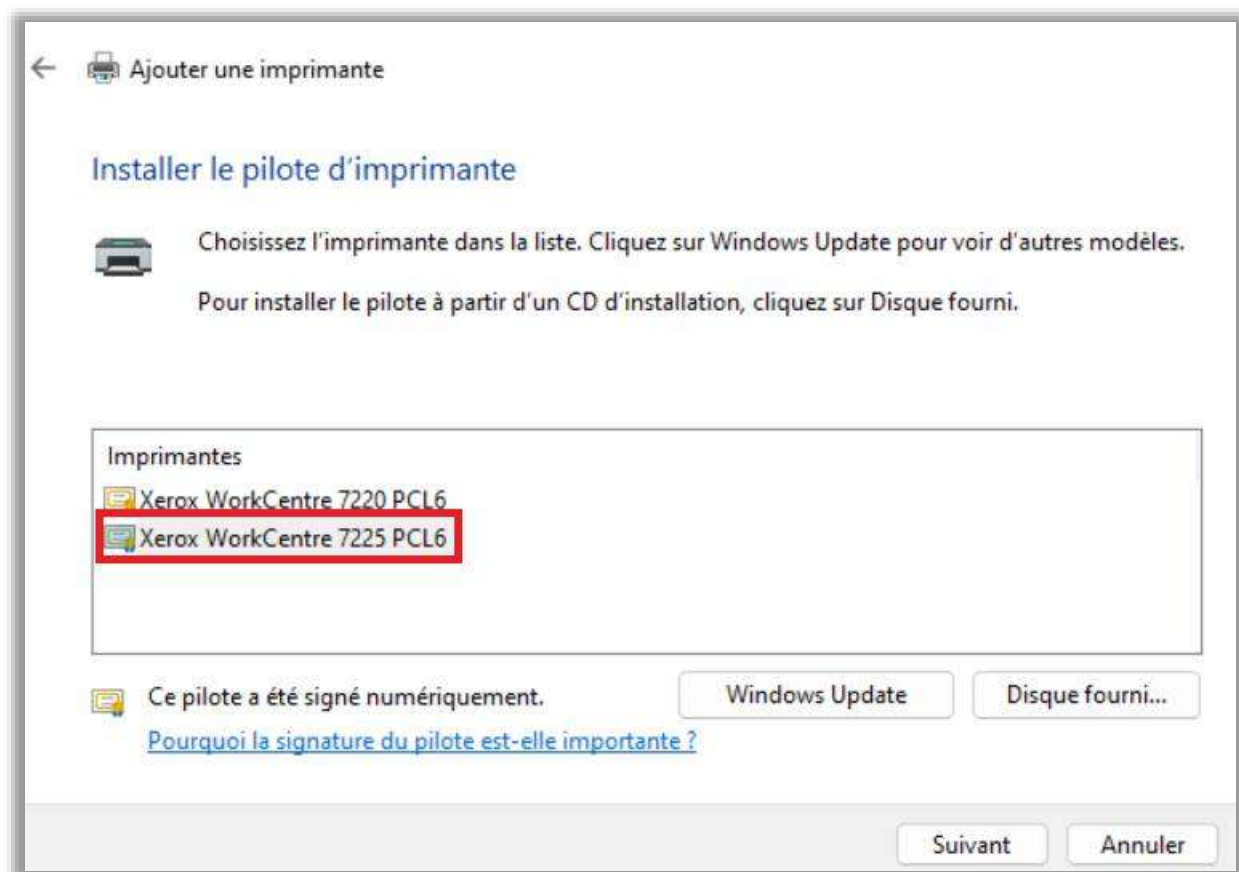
Ajouter une imprimante

Installer le pilote d'imprimante

Choisissez l'imprimante dans la liste. Cliquez sur Windows Update pour voir d'autres modèles.

Pour installer le pilote à partir d'un CD d'installation, cliquez sur Disque fourni.

Imprimantes
Xerox WorkCentre 7220 PCL6
Xerox WorkCentre 7225 PCL6

Ce pilote a été signé numériquement.
Pourquoi la signature du pilote est-elle importante ?

Windows Update
Disque fourni...

Suivant
Annuler